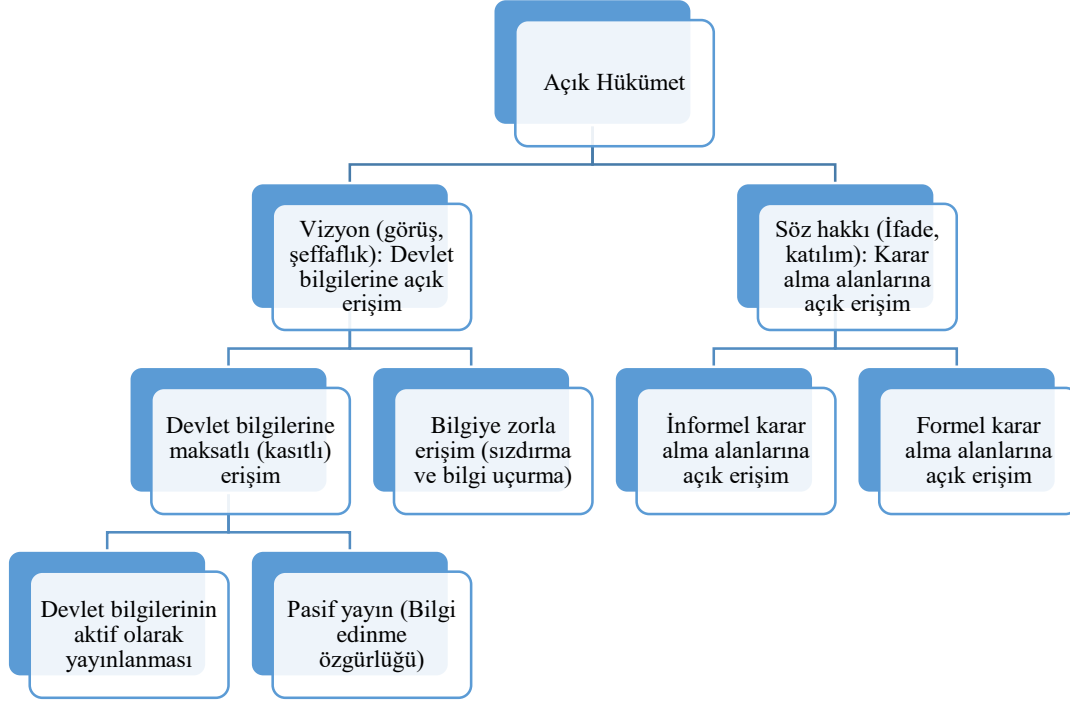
Açık Hükümet

Vizyon (görüş, şeffaflık): Devlet bilgilerine açık erişim

Söz hakkı (İfade, katılım): Karar alma alanlarına açık erişim

Devlet bilgilerine maksatlı (kasıtlı) erişim

Bilgiye zorla erişim (sızdırma ve bilgi uçurma)

İnformel karar alma alanlarına açık erişim

Formel karar alma alanlarına açık erişim

Devlet bilgilerinin aktif olarak yayınlanması

Pasif yayın (Bilgi edinme özgürlüğü)